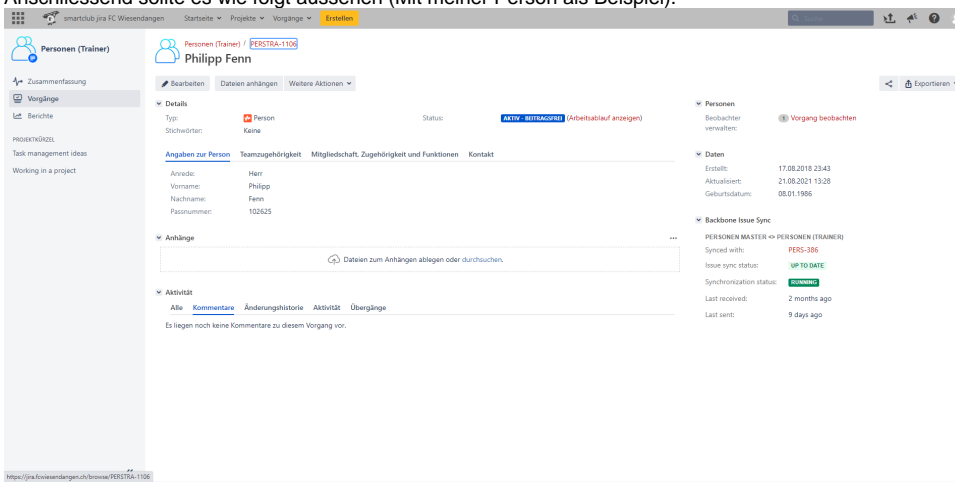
Anschliessend sollte es wie folgt aussehen (mit meiner Person als Beispiel):

smartclub jira FC Wiesendangen Startseite Projekte Vorgänge Erstellen Suche

Personen (Trainer)

Zusammenfassung
Vorgänge
Berichte

PROJEKTKÜRZEL
Task management ideas
Working in a project

Personen (Trainer) / PERSTRA-1106
Philipp Fenn

Bearbeiten Dateien anhängen Weitere Aktionen

Exportieren

Details
Typ: Person
Stichwörter: Keine
Status: AKTIV - BEITRAGSFREI (Arbeitsablauf anzeigen)

Angaben zur Person Teamzugehörigkeit Mitgliedschaft, Zugehörigkeit und Funktionen Kontakt

Anrede: Herr
Vorname: Philipp
Nachname: Fenn
Passnummer: 102625

Anhänge
Dateien zum Anhängen ablegen oder durchsuchen.

Aktivität
Alle Kommentare Änderungshistorie Aktivität Übergänge
Es liegen noch keine Kommentare zu diesem Vorgang vor.

Personen
Beobachter verwalten: 1 Vorgang beobachten

Daten
Erstellt: 17.08.2018 23:43
Aktualisiert: 21.08.2021 13:28
Geburtsdatum: 08.01.1986

Backbone Issue Sync
PERSONEN MASTER <-> PERSONEN (TRAINER)
Synced with: PERS-386
Issue sync status: UP TO DATE
Synchronization status: RUNNING
Last received: 2 months ago
Last sent: 9 days ago

https://jira.fcwiesendangen.ch/browse/PERSTRA-1106